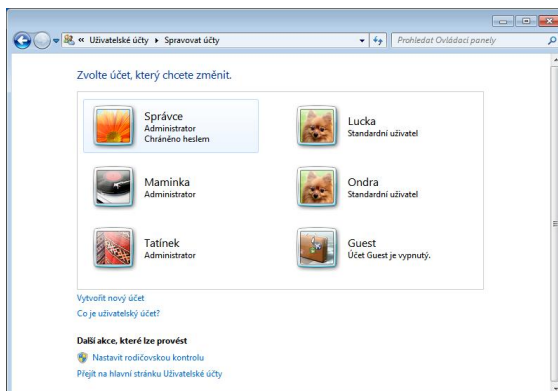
« Uživatelské účty ▸ Spravovat účty

Prohledat Ovládací panely

Zvolte účet, který chcete změnit.

Správce
Administrator
Chráněno heslem

Lucka
Standardní uživatel

Maminka
Administrator

Ondra
Standardní uživatel

Tatínek
Administrator

Guest
Účet Guest je vypnutý.

Vytvořit nový účet

Co je uživatelský účet?

Další akce, které lze provést

Nastavit rodičovskou kontrolu

Přejít na hlavní stránku Uživatelské účty